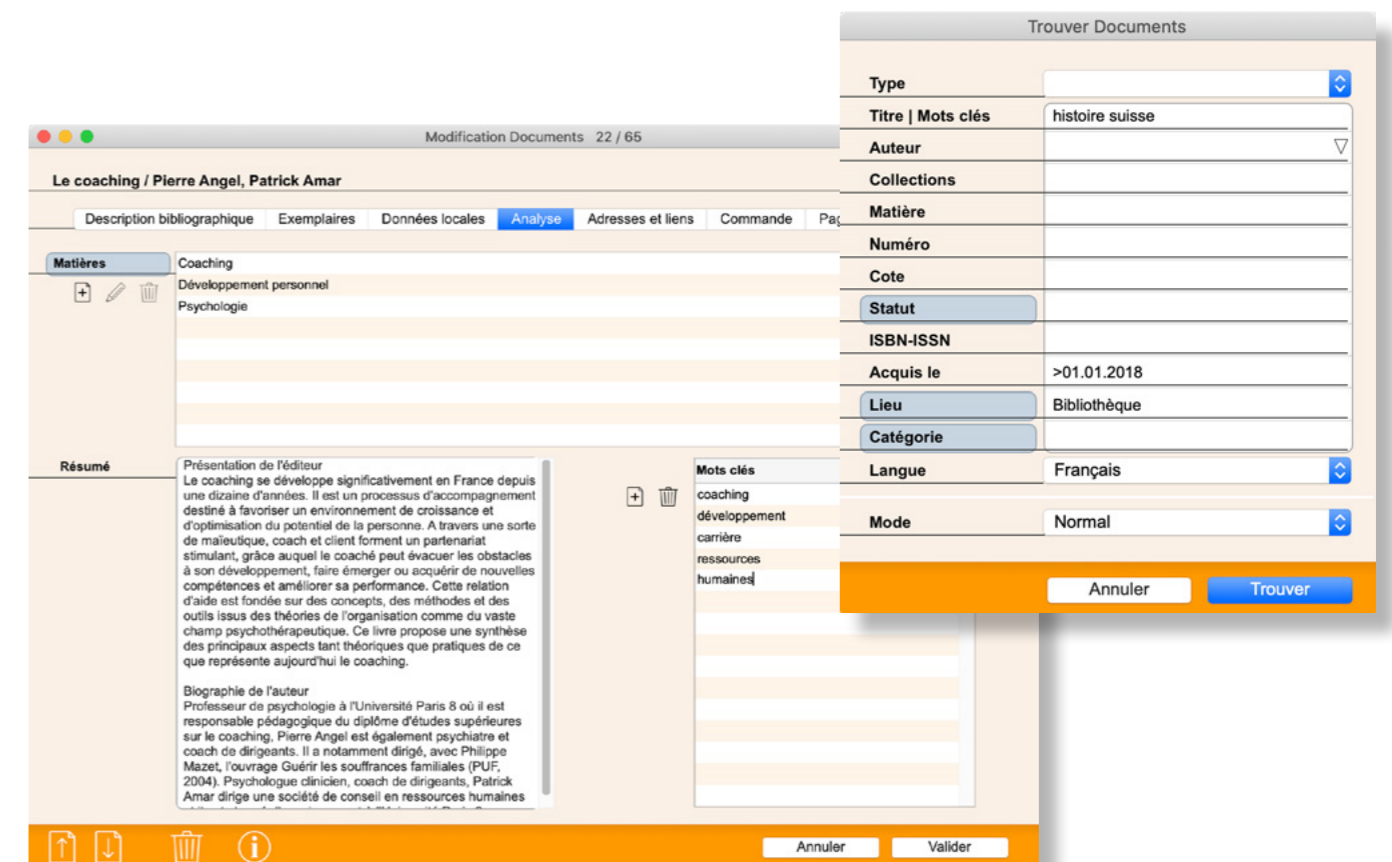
Trouver Documents

Type
Titre | Mots clés: histoire suisse
Auteur
Collections
Matière
Numéro
Cote
Statut
ISBN-ISSN
Acquis le: >01.01.2018
Lieu: Bibliothèque
Catégorie
Langue: Français
Mode: Normal

Annuler
Trouver

Modification Documents 22 / 65

Le coaching / Pierre Angel, Patrick Amar

Description bibliographique | Exemplaires | Données locales | Analyse | Adresses et liens | Commande | Pa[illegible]

Matières
Coaching
Développement personnel
Psychologie

Résumé
Présentation de l'éditeur
Le coaching se développe significativement en France depuis une dizaine d'années. Il est un processus d'accompagnement destiné à favoriser un environnement de croissance et d'optimisation du potentiel de la personne. A travers une sorte de maïeutique, coach et client forment un partenariat stimulant, grâce auquel le coaché peut évacuer les obstacles à son développement, faire émerger ou acquérir de nouvelles compétences et améliorer sa performance. Cette relation d'aide est fondée sur des concepts, des méthodes et des outils issus des théories de l'organisation comme du vaste champ psychothérapeutique. Ce livre propose une synthèse des principaux aspects tant théoriques que pratiques de ce que représente aujourd'hui le coaching.

Biographie de l'auteur
Professeur de psychologie à l'Université Paris 8 où il est responsable pédagogique du diplôme d'études supérieures sur le coaching, Pierre Angel est également psychiatre et coach de dirigeants. Il a notamment dirigé, avec Philippe Mazet, l'ouvrage Guérir les souffrances familiales (PUF, 2004). Psychologue clinicien, coach de dirigeants, Patrick Amar dirige une société de conseil en ressources humaines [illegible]

Mots clés
coaching
développement
carrière
ressources
humaines

Annuler
Valider